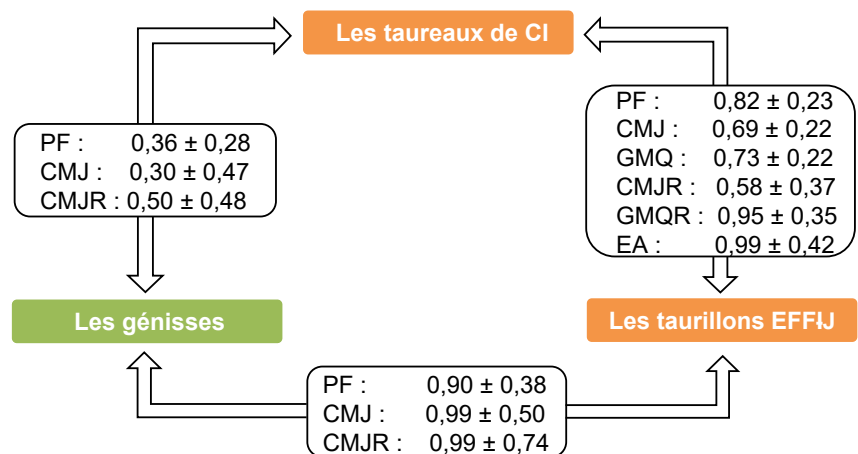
Les taureaux de CI

PF : 0,36 ± 0,28
CMJ : 0,30 ± 0,47
CMJR : 0,50 ± 0,48

PF : 0,82 ± 0,23
CMJ : 0,69 ± 0,22
GMQ : 0,73 ± 0,22
CMJR : 0,58 ± 0,37
GMQR : 0,95 ± 0,35
EA : 0,99 ± 0,42

Les génisses

Les taurillons EFFIJ

PF : 0,90 ± 0,38
CMJ : 0,99 ± 0,50
CMJR : 0,99 ± 0,74